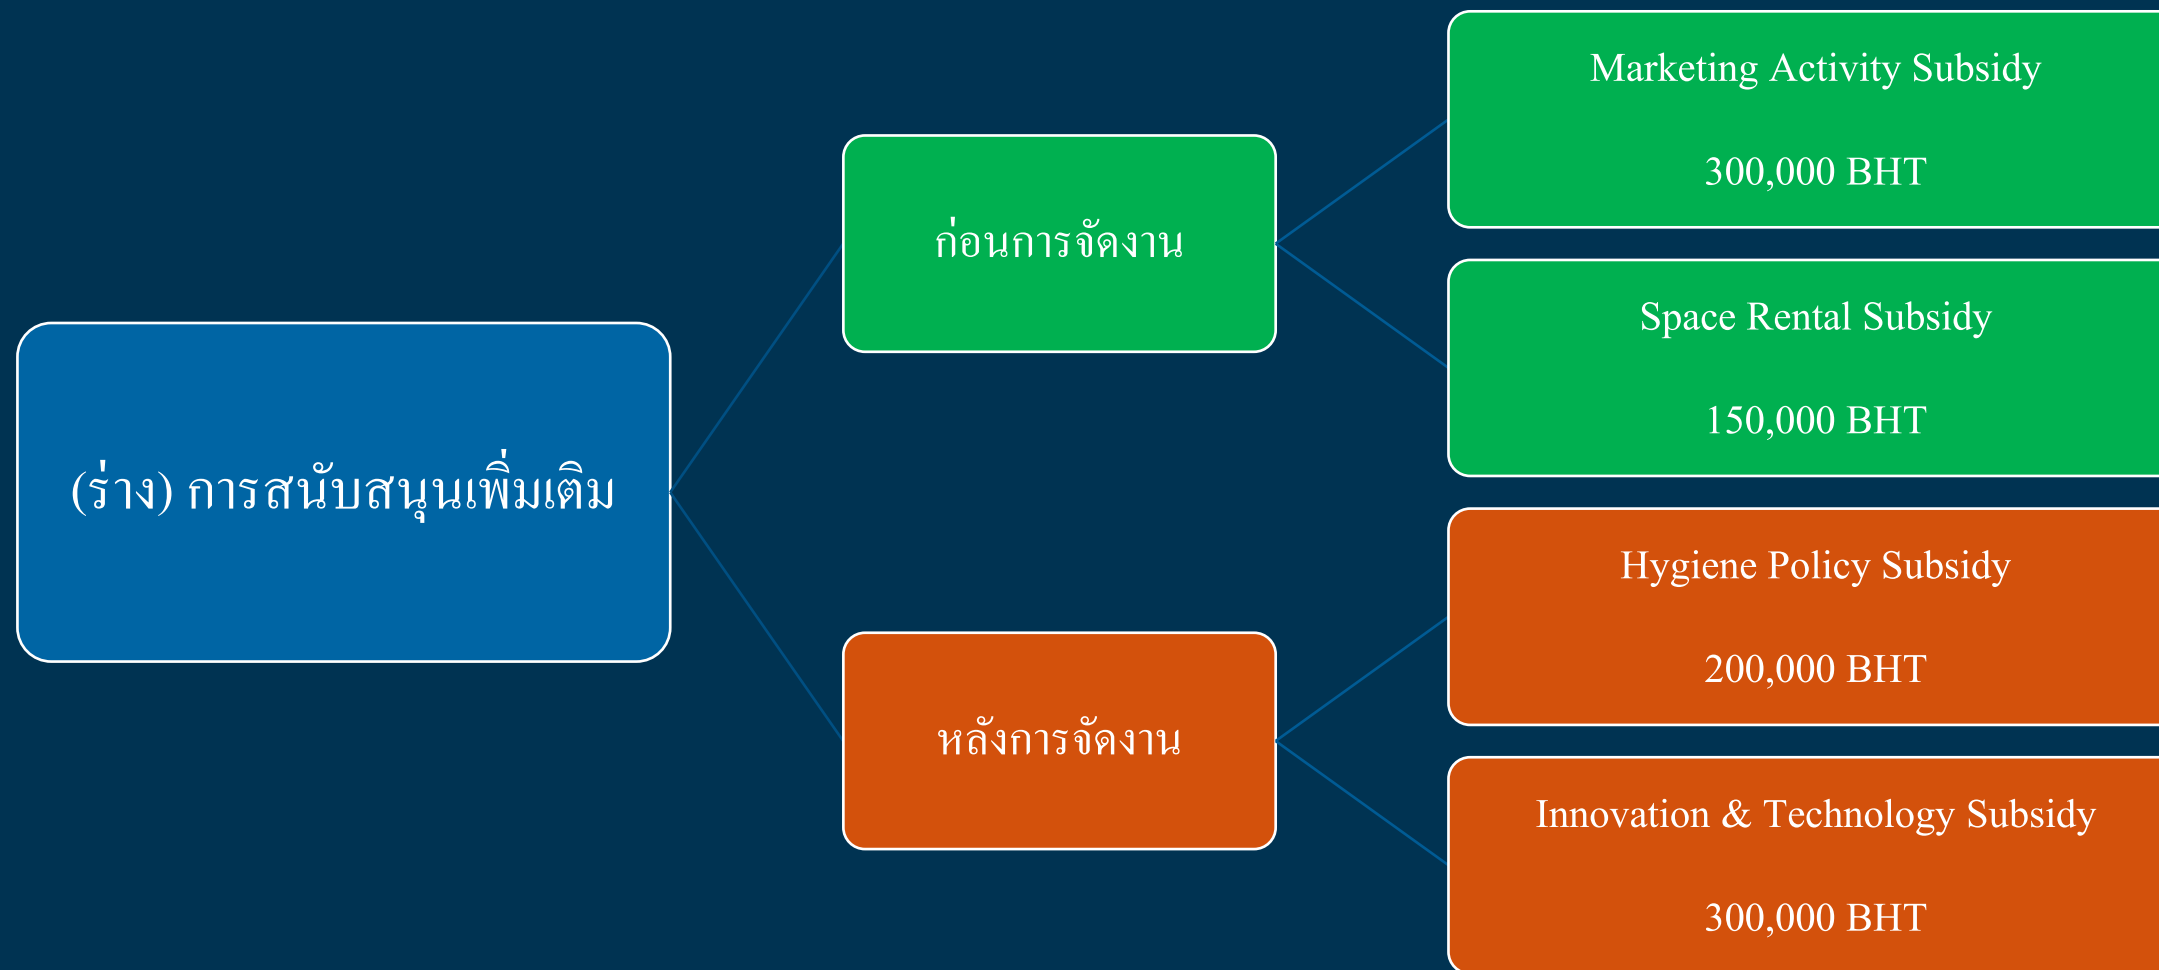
(ร่าง) การสนับสนุนเพิ่มเติม

ก่อนการจัดงาน

Marketing Activity Subsidy

300,000 BHT

Space Rental Subsidy

150,000 BHT

หลังการจัดงาน

Hygiene Policy Subsidy

200,000 BHT

Innovation & Technology Subsidy

300,000 BHT